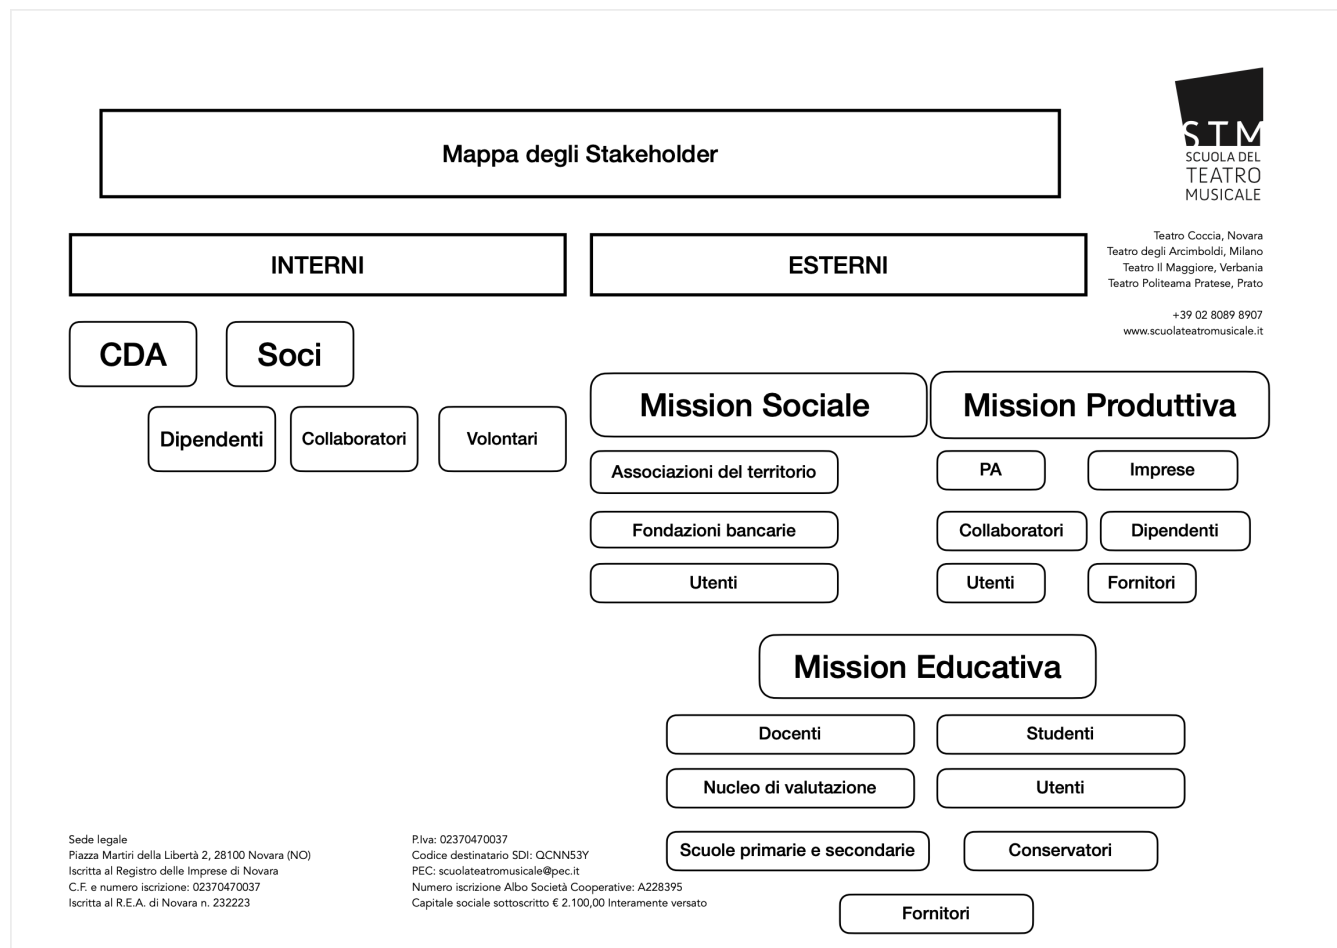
Mappa degli Stakeholder

STM
SCUOLA DEL
TEATRO
MUSICALE

Teatro Coccia, Novara
Teatro degli Arcimboldi, Milano
Teatro Il Maggiore, Verbania
Teatro Politeama Pratese, Prato

+39 02 8089 8907
www.scuolateatromusicale.it

INTERNI

ESTERNI

CDA

Soci

Dipendenti

Collaboratori

Volontari

Mission Sociale

Associazioni del territorio

Fondazioni bancarie

Utenti

Mission Produttiva

PA

Imprese

Collaboratori

Dipendenti

Utenti

Fornitori

Mission Educativa

Docenti

Studenti

Nucleo di valutazione

Utenti

Scuole primarie e secondarie

Conservatori

Fornitori

Sede legale
Piazza Martiri della Libertà 2, 28100 Novara (NO)
Iscritta al Registro delle Imprese di Novara
C.F. e numero iscrizione: 02370470037
Iscritta al R.E.A. di Novara n. 232223

P.Iva: 02370470037
Codice destinatario SDI: QCNN53Y
PEC: scuolateatromusicale@pec.it
Numero iscrizione Albo Società Cooperative: A228395
Capitale sociale sottoscritto € 2.100,00 Interamente versato